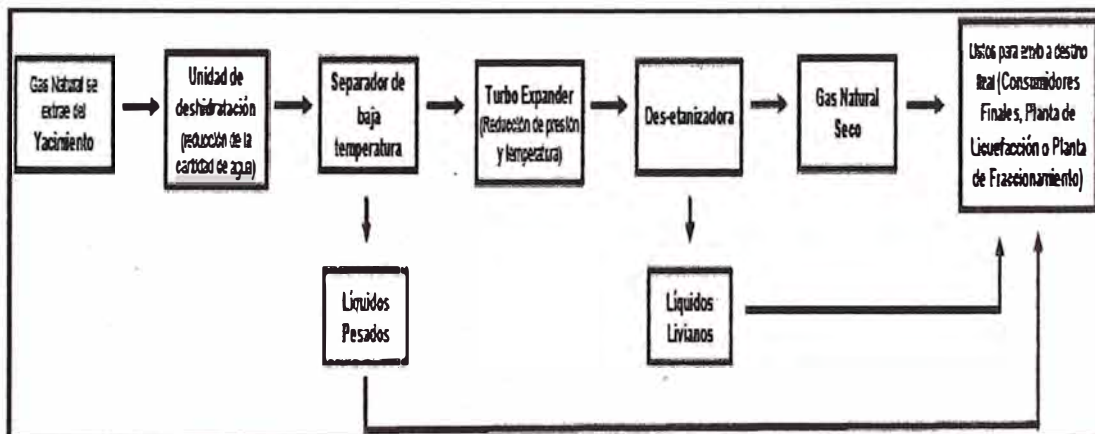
Gas Natural se extrae del Yacimiento

Unidad de deshidratación (reducción de la cantidad de agua)

Separador de baja temperatura

Turbo Expander (Reducción de presión y temperatura)

Des-etanizadora

Gas Natural Seco

Listos para envío a destino final (Consumidores Finales, Planta de Licuefacción o Planta de Fraccionamiento)

Líquidos Pesados

Líquidos Livianos